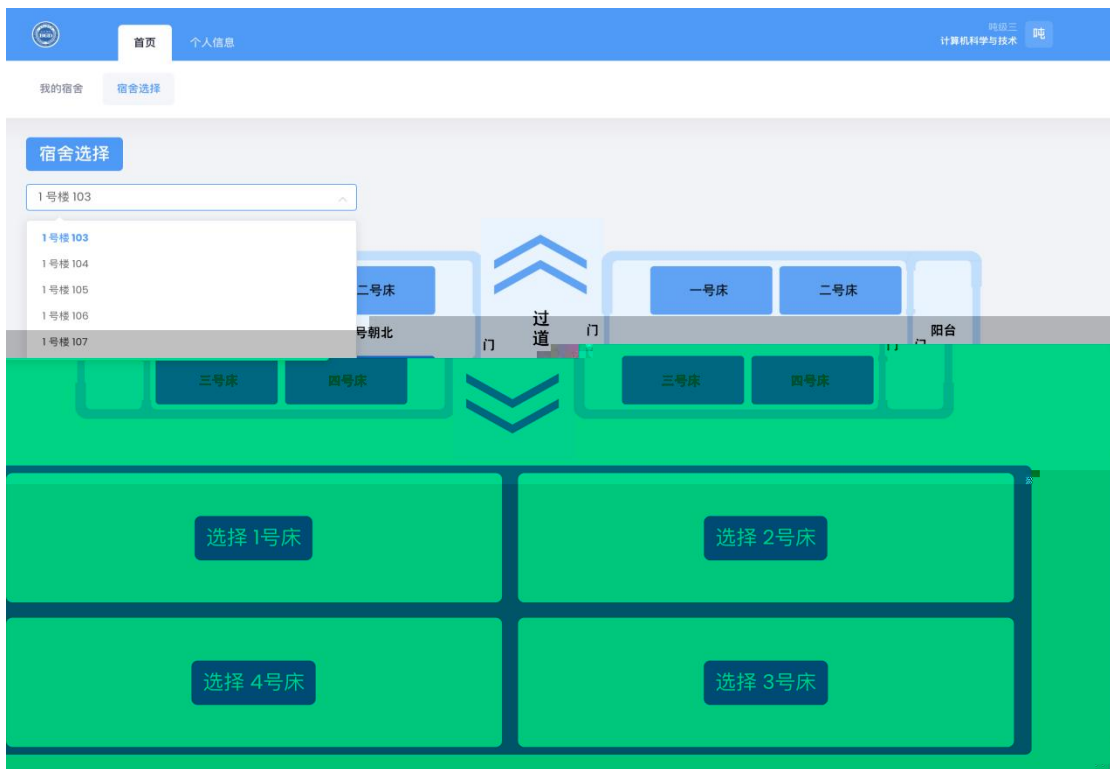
首页 个人信息

吨级三
计算机科学与技术 吨

我的宿舍 宿舍选择

宿舍选择

1号楼 103

1号楼 103
1号楼 104
1号楼 105
1号楼 106
1号楼 107

二号床
号朝北
门
过
道
门
一号床 二号床
阳台
门
三号床 四号床
三号床 四号床

选择 1号床
选择 2号床
选择 4号床
选择 3号床